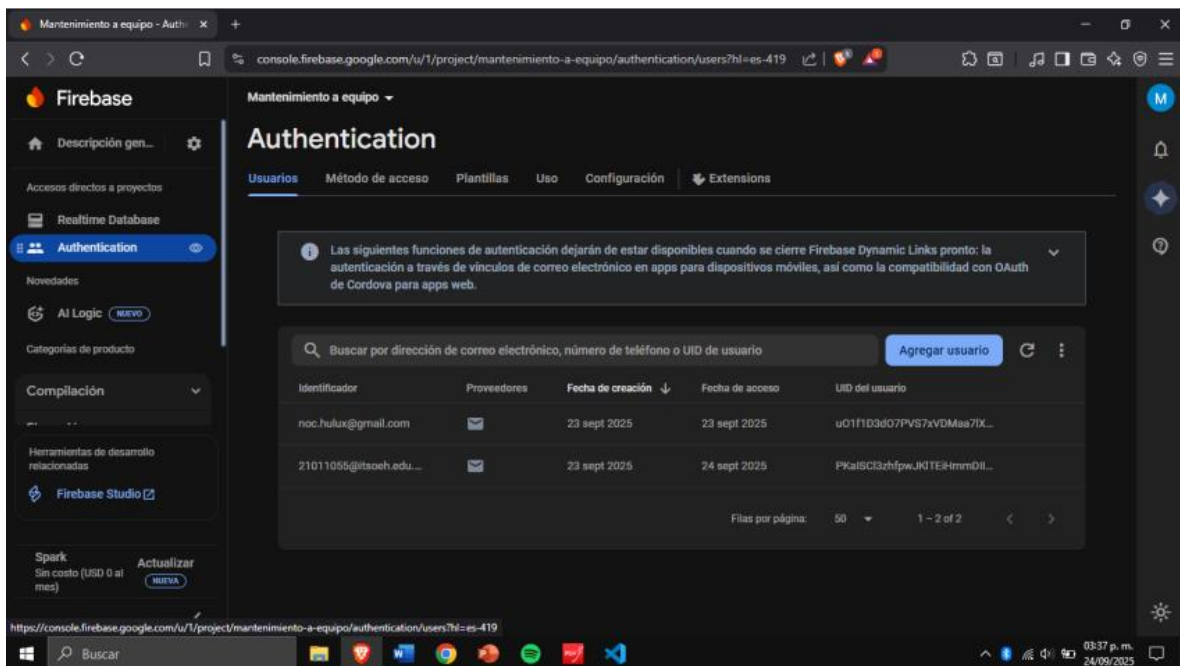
Mantenimiento a equipo - Auth ×
+
console.firebase.google.com/u/1/project/mantenimiento-a-equipo/authentication/users?hl=es-419

Firebase
Descripción gen...
Accesos directos a proyectos
Realtime Database
Authentication
Novedades
AI Logic NUEVO
Categorías de producto
Compilación
Herramientas de desarrollo relacionadas
Firebase Studio
Spark
Sin costo (USD 0 al mes)
Actualizar
NUEVA

Mantenimiento a equipo

Authentication

Usuarios Método de acceso Plantillas Uso Configuración Extensions

Las siguientes funciones de autenticación dejarán de estar disponibles cuando se cierre Firebase Dynamic Links pronto: la autenticación a través de vínculos de correo electrónico en apps para dispositivos móviles, así como la compatibilidad con OAuth de Cordova para apps web.

Buscar por dirección de correo electrónico, número de teléfono o UID de usuario
Agregar usuario

| Identificador | Proveedores | Fecha de creación | Fecha de acceso | UID del usuario |
|---|---|---|---|---|
| noc.hulux@gmail.com | | 23 sept 2025 | 23 sept 2025 | uO1f1D3dO7PVS7xVDMaa7lX... |
| 21011055@itsoeh.edu... | | 23 sept 2025 | 24 sept 2025 | PKalSCl3zhfpwJKlTEiHmmDlI... |

Filas por página: 50 1 – 2 of 2

https://console.firebase.google.com/u/1/project/mantenimiento-a-equipo/authentication/users?hl=es-419

Buscar
03:37 p. m.
24/09/2025